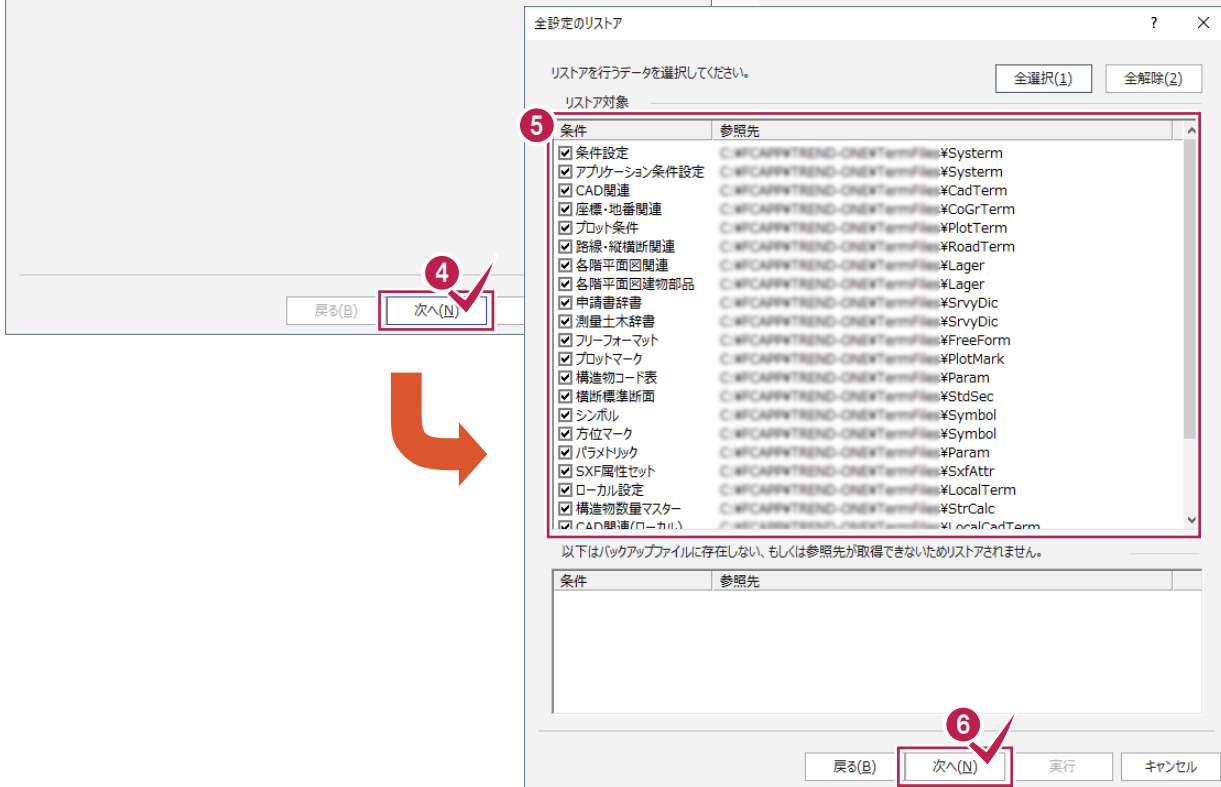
4

戻る(B)

次へ(N)

全設定のリストア

?

×

リストアを行うデータを選択してください。

全選択(1)

全解除(2)

リストア対象

5

| 条件 | 参照先 |
|---|---|
| ☑ 条件設定 | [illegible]¥Systerm |
| ☑ アプリケーション条件設定 | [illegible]¥Systerm |
| ☑ CAD関連 | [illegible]¥CadTerm |
| ☑ 座標・地番関連 | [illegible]¥CoGrTerm |
| ☑ プロット条件 | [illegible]¥PlotTerm |
| ☑ 路線・縦横断関連 | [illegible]¥RoadTerm |
| ☑ 各階平面図関連 | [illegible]¥Lager |
| ☑ 各階平面図建物部品 | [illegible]¥Lager |
| ☑ 申請書辞書 | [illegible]¥SrvyDic |
| ☑ 測量土木辞書 | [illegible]¥SrvyDic |
| ☑ フリーフォーマット | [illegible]¥FreeForm |
| ☑ プロットマーク | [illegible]¥PlotMark |
| ☑ 構造物コード表 | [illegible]¥Param |
| ☑ 横断標準断面 | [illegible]¥StdSec |
| ☑ シンボル | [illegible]¥Symbol |
| ☑ 方位マーク | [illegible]¥Symbol |
| ☑ パラメトリック | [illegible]¥Param |
| ☑ SXF属性セット | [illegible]¥SxfAttr |
| ☑ ローカル設定 | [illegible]¥LocalTerm |
| ☑ 構造物数量マスター | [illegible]¥StrCalc |
| ☑ CAD関連(ローカル) | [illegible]¥LocalCadTerm |

以下はバックアップファイルに存在しない、もしくは参照先が取得できないためリストアされません。

| 条件 | 参照先 |
|---|---|

6

戻る(B)

次へ(N)

実行

キャンセル